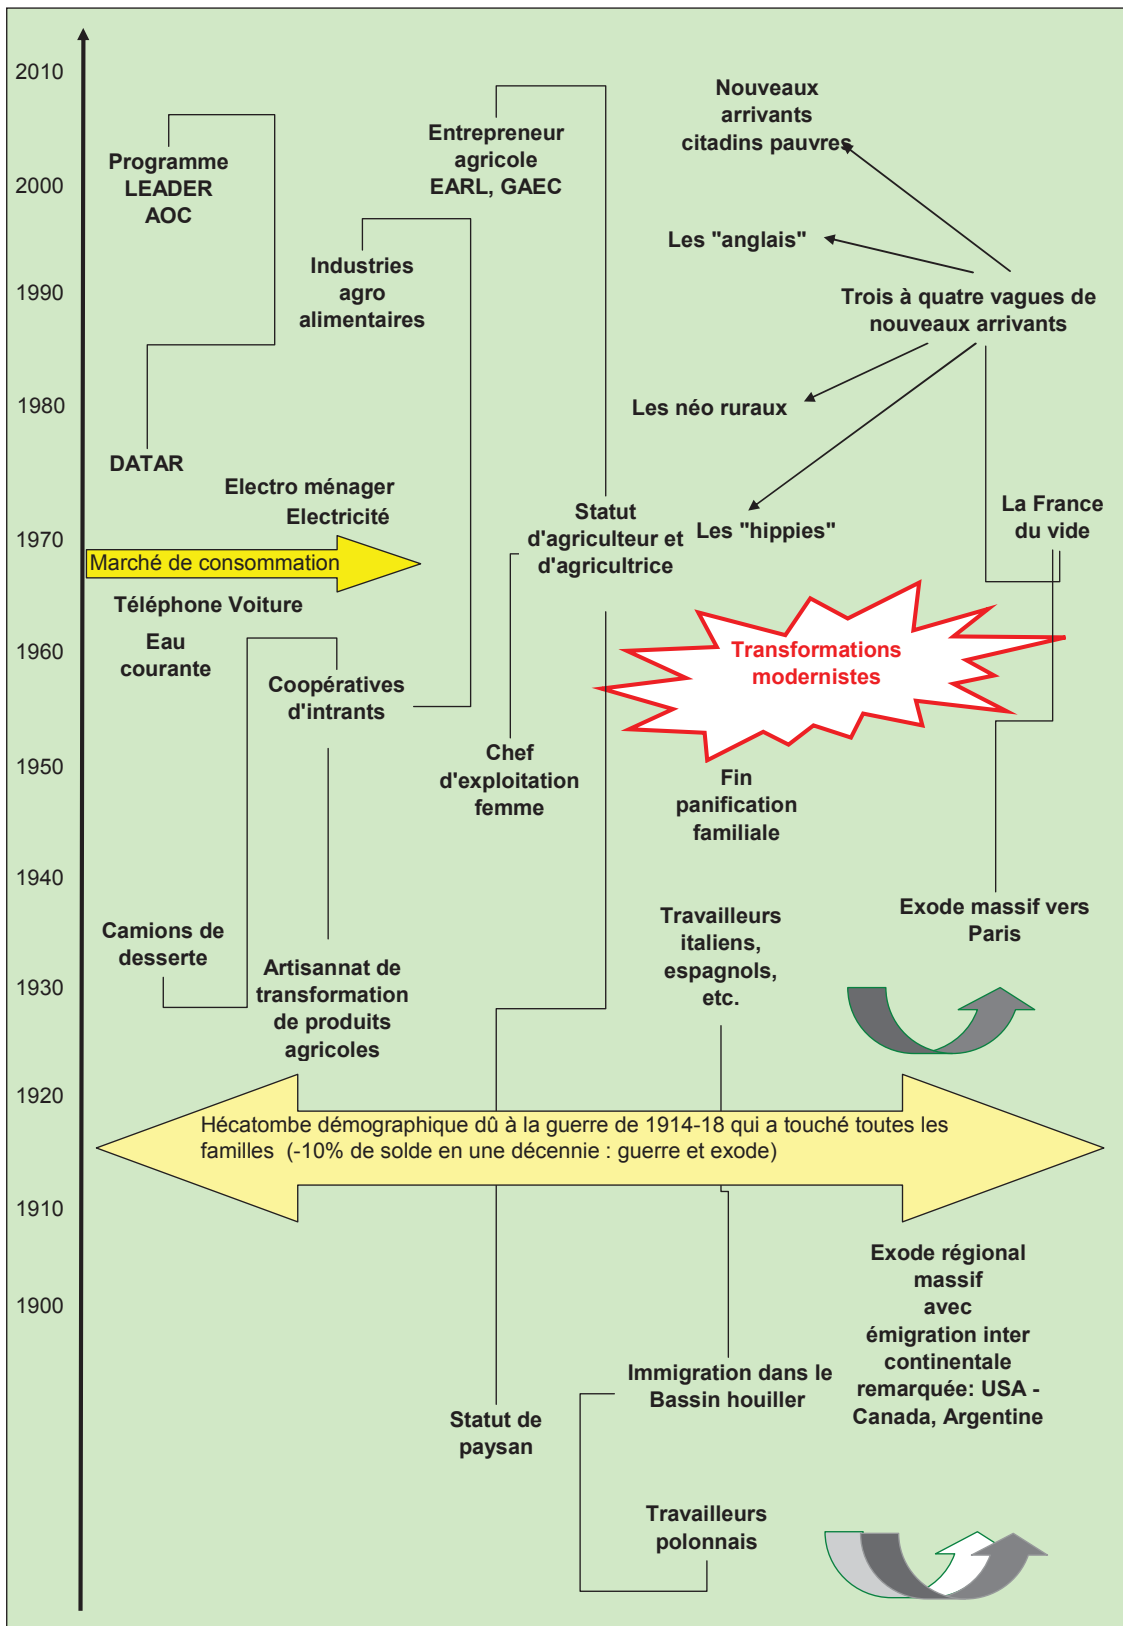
2010

2000

1990

1980

1970

1960

1950

1940

1930

1920

1910

1900

Programme LEADER AOC

Entrepreneur agricole EARL, GAEC

Nouveaux arrivants citadins pauvres

Les "anglais"

Industries agro alimentaires

Trois à quatre vagues de nouveaux arrivants

Les néo ruraux

DATAR

Electro ménager Electricité

Statut d'agriculteur et d'agricultrice

Les "hippies"

La France du vide

Marché de consommation

Téléphone Voiture

Eau courante

Coopératives d'intrants

Transformations modernistes

Chef d'exploitation femme

Fin panification familiale

Camions de desserte

Travailleurs italiens, espagnols, etc.

Exode massif vers Paris

Artisannat de transformation de produits agricoles

Hécatombe démographique dû à la guerre de 1914-18 qui a touché toutes les familles (-10% de solde en une décennie : guerre et exode)

Exode régional massif avec émigration inter continentale remarquée: USA - Canada, Argentine

Immigration dans le Bassin houiller

Statut de paysan

Travailleurs polonnais